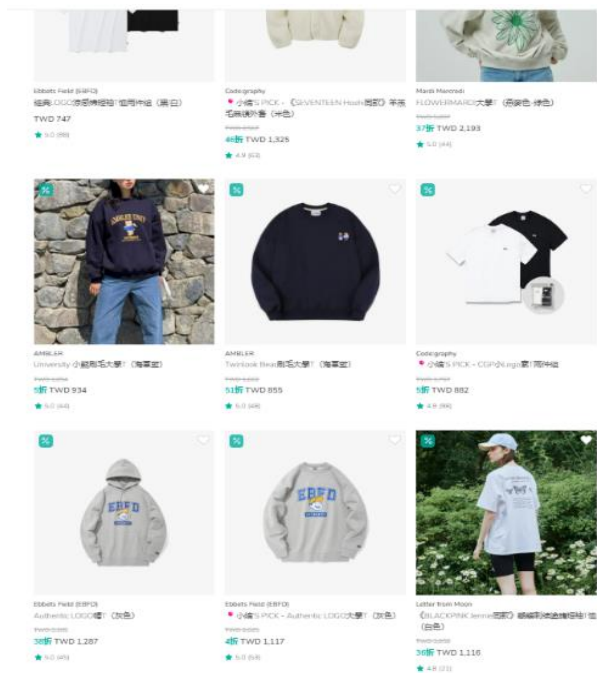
Ebbets Field (EBFD)
經典LOGO亦是棉短袖T恤兩件組（黑/白）
TWD 747
★ 5.0 (88)

Codegraphy
小編'S PICK - 《SEVENTEEN Hoshi同款》羊羔毛保暖外套（米色）
TWD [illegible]
46折 TWD 1,325
★ 4.9 (63)

Mardi Mercredi
FLOWERMARDI大學T（燕麥色 綠色）
TWD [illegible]
37折 TWD 2,193
★ 5.0 (44)

%

AMBLER
University 小熊刷毛大學T（海軍藍）
TWD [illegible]
5折 TWD 934
★ 5.0 (44)

%

AMBLER
Twinlook Bear刷毛大學T（海軍藍）
TWD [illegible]
51折 TWD 855
★ 5.0 (48)

%

Codegraphy
小編'S PICK - CGP小Logo素T兩件組
TWD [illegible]
5折 TWD 882
★ 4.8 (96)

%

Ebbets Field (EBFD)
Authentic LOGO帽T（灰色）
TWD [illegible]
38折 TWD 1,287
★ 5.0 (45)

%

Ebbets Field (EBFD)
小編'S PICK - Authentic LOGO大學T（灰色）
TWD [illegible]
4折 TWD 1,117
★ 5.0 (58)

Letter from Moon
《BLACKPINK Jennie同款》 翻領刺繡繡短袖T恤（白色）
TWD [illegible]
38折 TWD 1,116
★ 4.8 (23)